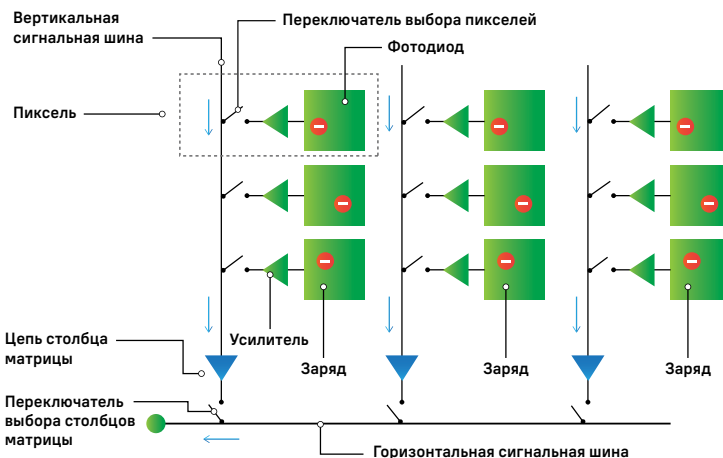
Вертикальная сигнальная шина

Переключатель выбора пикселей

Фотодиод

Пиксель

Усилитель

Цепь столбца матрицы

Заряд

Заряд

Заряд

Переключатель выбора столбцов матрицы

Горизонтальная сигнальная шина